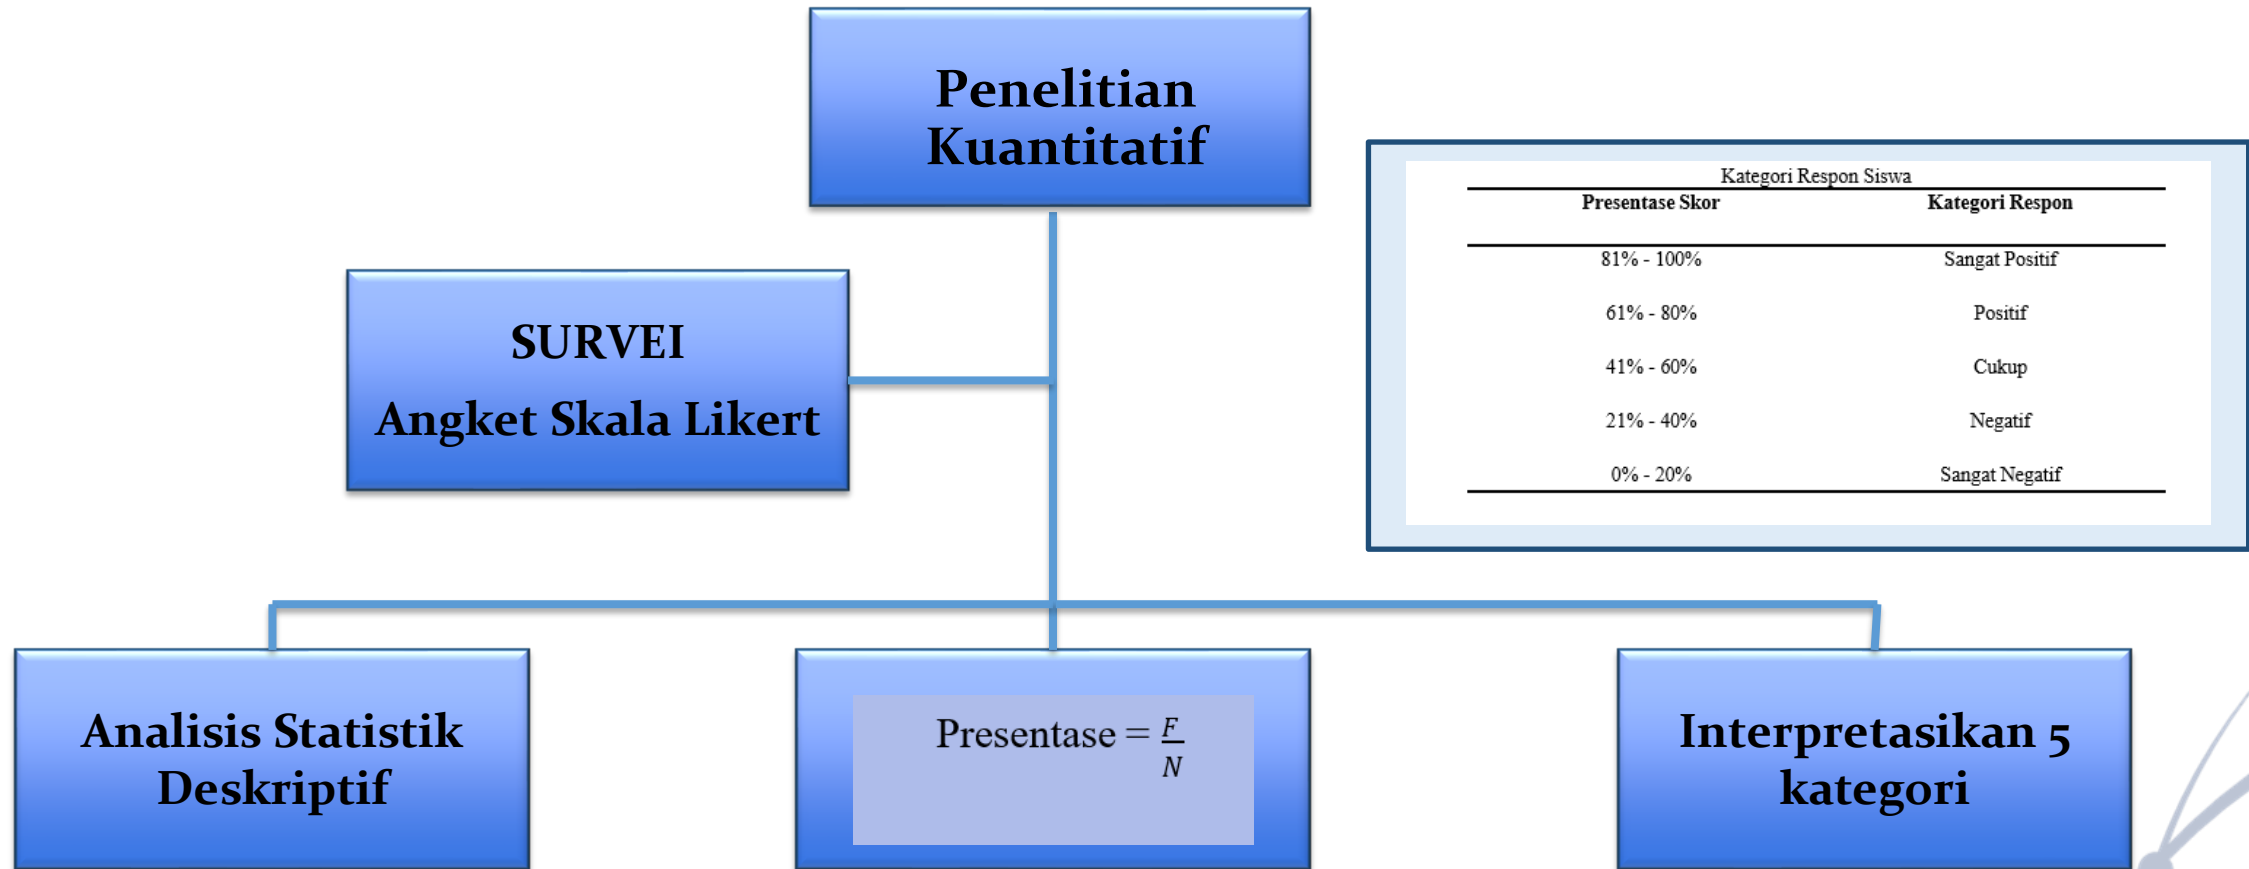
Penelitian Kuantitatif

SURVEI

Angket Skala Likert

Kategori Respon Siswa

| Presentase Skor | Kategori Respon |
|---|---|
| 81% - 100% | Sangat Positif |
| 61% - 80% | Positif |
| 41% - 60% | Cukup |
| 21% - 40% | Negatif |
| 0% - 20% | Sangat Negatif |

Analisis Statistik Deskriptif

$\text{Presentase} = \frac{F}{N}$

Interpretasikan 5 kategori